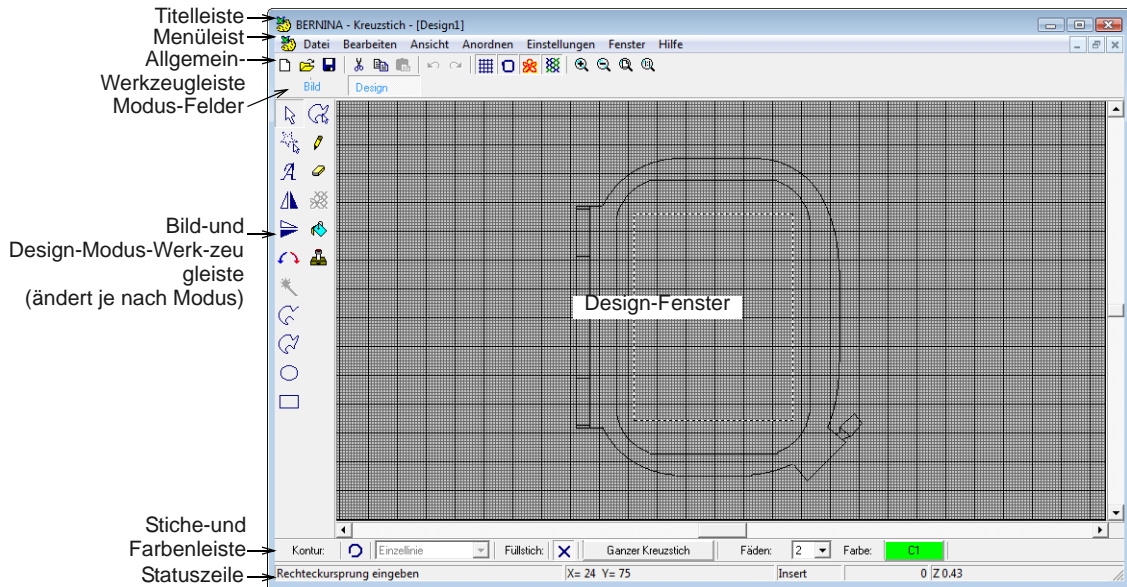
Titelleiste
Menüleist
Allgemein-Werkzeugleiste
Modus-Felder
Bild-und Design-Modus-Werk-zeu gleiste (ändert je nach Modus)
Stiche-und Farbenleiste
Statuszeile

BERNINA - Kreuzstich - [Design1]
Datei Bearbeiten Ansicht Anordnen Einstellungen Fenster Hilfe
Bild Design
Design-Fenster
Kontur: Einzellinie Füllstich: Ganzer Kreuzstich Fäden: 2 Farbe: C1
Rechteckursprung eingeben X= 24 Y= 75 Insert 0 Z 0.43